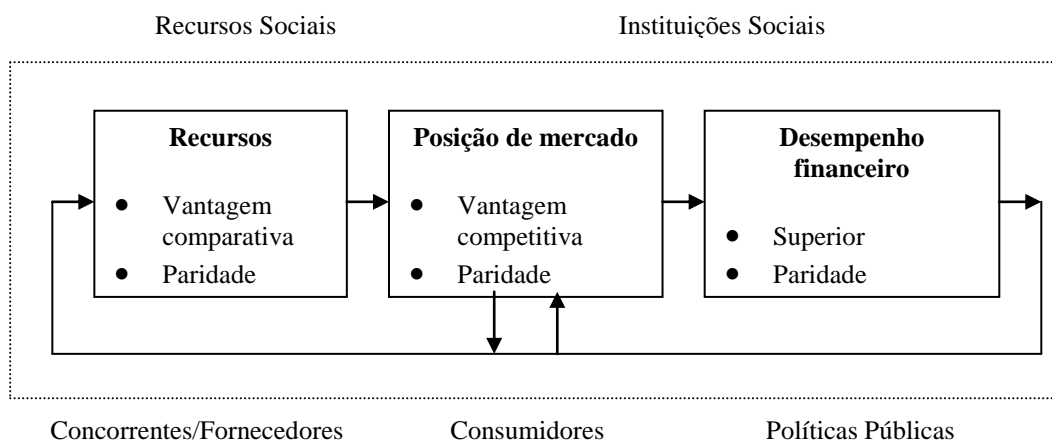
Recursos Sociais

Instituições Sociais

**Recursos**

- Vantagem comparativa
- Paridade

**Posição de mercado**

- Vantagem competitiva
- Paridade

**Desempenho financeiro**

- Superior
- Paridade

Concorrentes/Fornecedores

Consumidores

Políticas Públicas